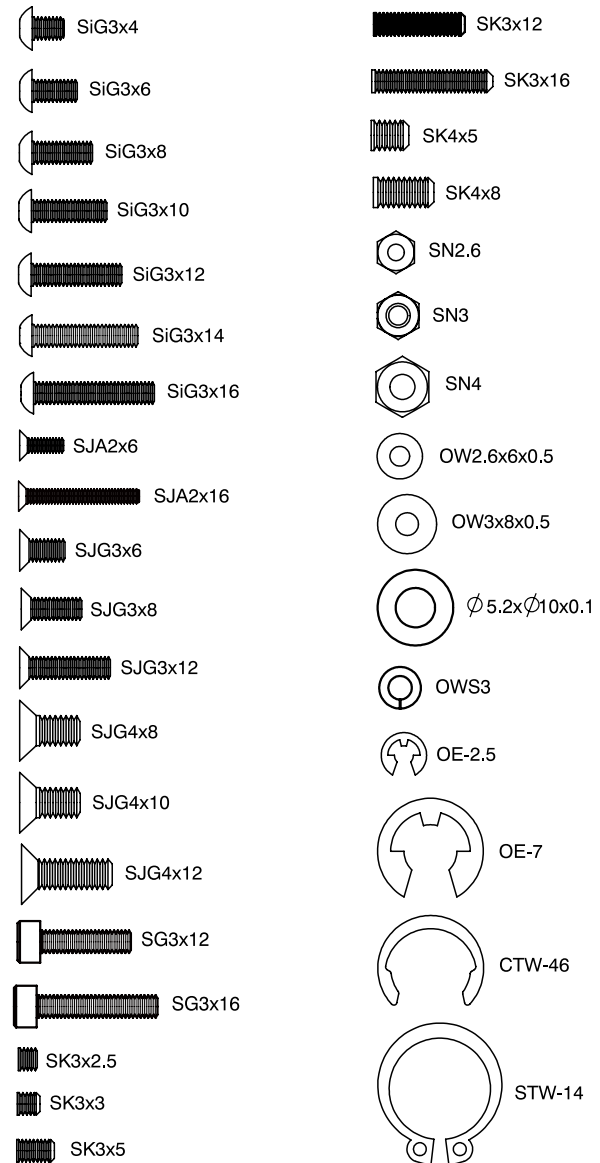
SiG3x4

SiG3x6

SiG3x8

SiG3x10

SiG3x12

SiG3x14

SiG3x16

SJA2x6

SJA2x16

SJG3x6

SJG3x8

SJG3x12

SJG4x8

SJG4x10

SJG4x12

SG3x12

SG3x16

SK3x2.5

SK3x3

SK3x5

SK3x12

SK3x16

SK4x5

SK4x8

SN2.6

SN3

SN4

OW2.6x6x0.5

OW3x8x0.5

$\phi$5.2x$\phi$10x0.1

OWS3

OE-2.5

OE-7

CTW-46

STW-14